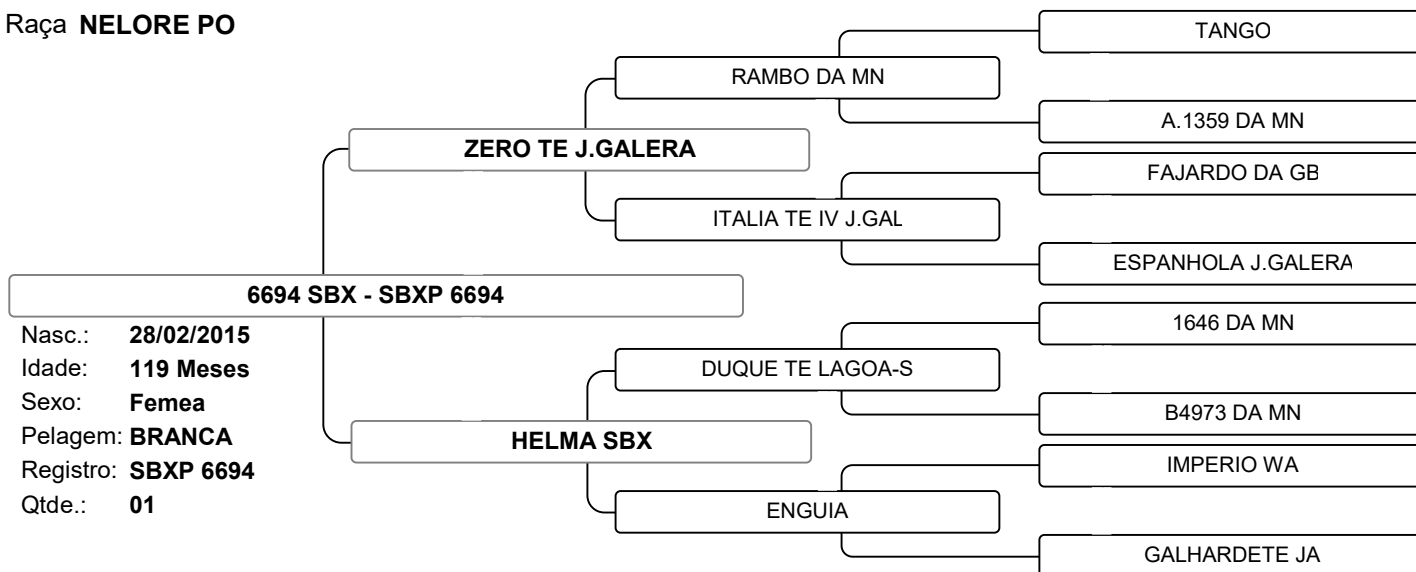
Raça NELORE PO

6694 SBX - SBXP 6694

Nasc.: 28/02/2015
Idade: 119 Meses
Sexo: Femea
Pelagem: BRANCA
Registro: SBXP 6694
Qtde.: 01

ZERO TE J.GALERA

RAMBO DA MN

TANGO

A.1359 DA MN

ITALIA TE IV J.GAL

FAJARDO DA GB

ESPANHOLA J.GALERA

HELMA SBX

DUQUE TE LAGOA-S

1646 DA MN

B4973 DA MN

ENGUIA

IMPERIO WA

GALHARDETE JA